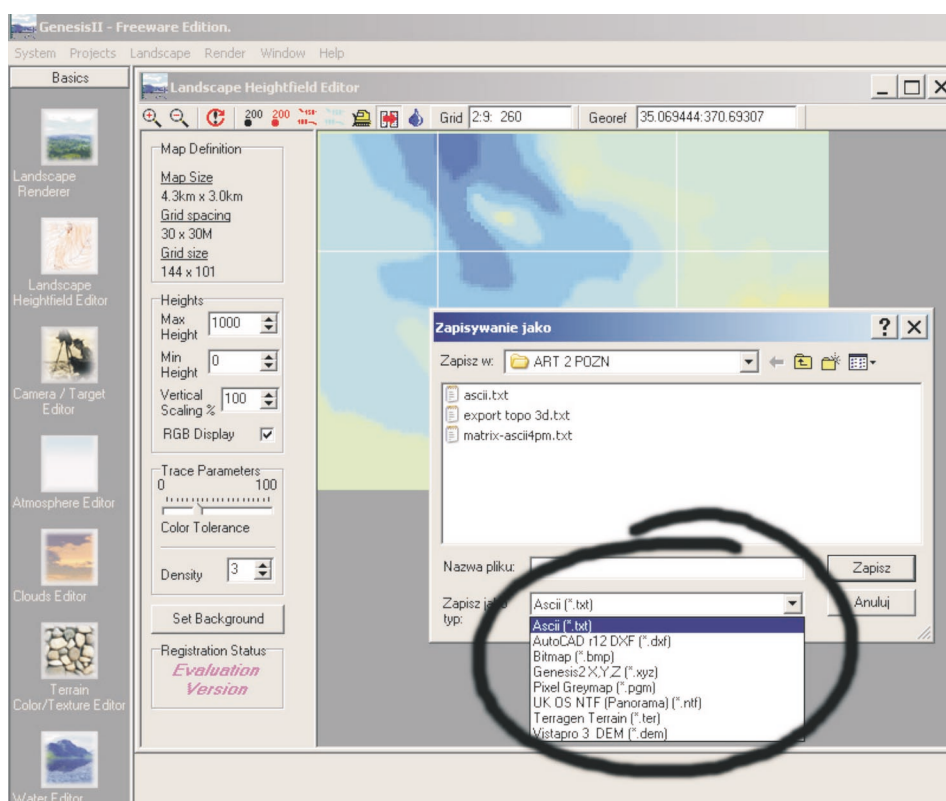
GenesisII - Freeware Edition.

System Projects Landscape Render Window Help

Basics

Landscape Renderer

Landscape Heightfield Editor

Camera / Target Editor

Atmosphere Editor

Clouds Editor

Terrain Color/Texture Editor

Water Editor

Landscape Heightfield Editor

200 200

Grid 2:9: 260

Georef 35.069444:370.69307

Map Definition

Map Size
4.3km x 3.0km
Grid spacing
30 x 30M
Grid size
144 x 101

Heights

Max Height 1000

Min Height 0

Vertical Scaling % 100

RGB Display

Trace Parameters
0 100

Color Tolerance

Density 3

Set Background

Registration Status

Evaluation Version

Zapisywanie jako

?

Zapisz w: ART 2 POZN

ascii.txt
export topo 3d.txt
matrix-ascii4pm.txt

Nazwa pliku:

Zapisz

Zapisz jako typ:

Ascii (*.txt)

Anuluj

Ascii (*.txt)
AutoCAD r12 DXF (*.dxf)
Bitmap (*.bmp)
Genesis2 X,Y,Z (*.xyz)
Pixel Greymap (*.pgm)
UK OS NTF (Panorama) (*.ntf)
Terragen Terrain (*.ter)
Vistapro 3 DEM (*.dem)